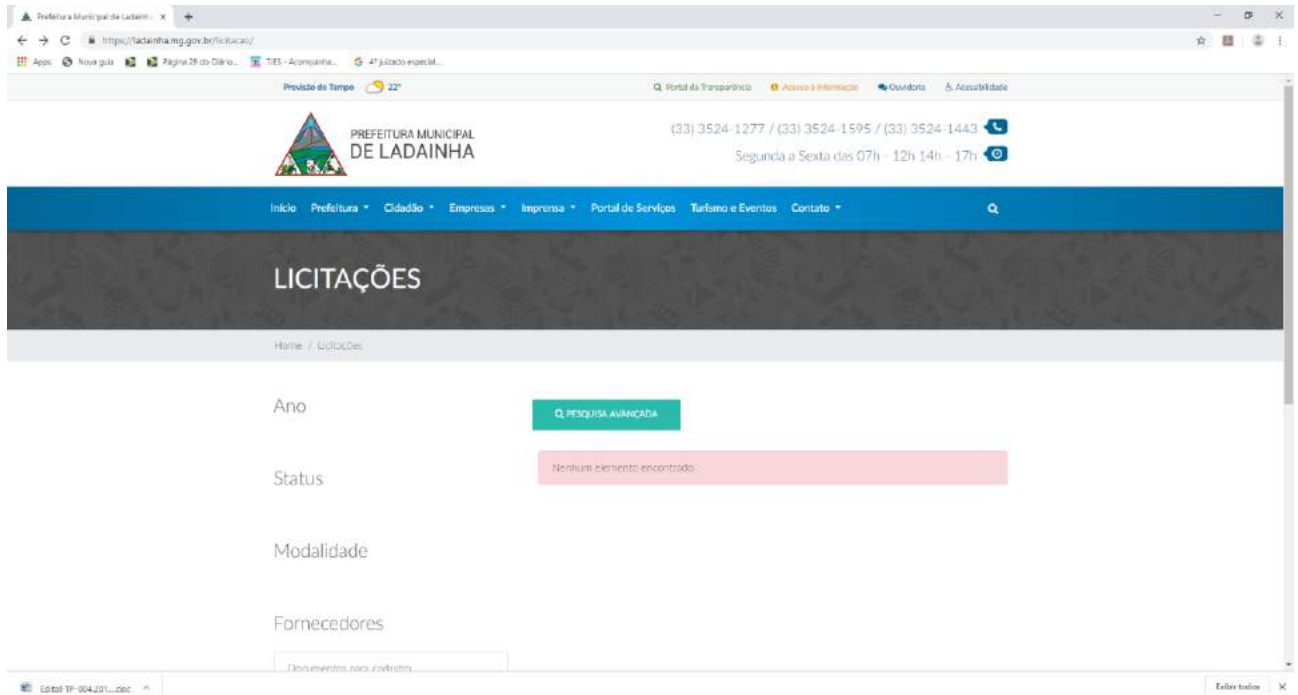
Prefeitura Municipal de Ladainh ×

https://ladainha.mg.gov.br/licitacao/

Apps Nova guia Página 29 do Diário... TJES - Acompanha... 4º Juizado especial...

Previsão do Tempo 22°

Portal da Transparência Acesso à Informação Ouvidoria Acessibilidade

PREFEITURA MUNICIPAL DE LADAINHA

(33) 3524-1277 / (33) 3524-1595 / (33) 3524-1443

Segunda a Sexta das 07h - 12h 14h - 17h

Início Prefeitura Cidadão Empresas Imprensa Portal de Serviços Turismo e Eventos Contato

LICITAÇÕES

Home / Licitações

Ano

PESQUISA AVANÇADA

Nenhum elemento encontrado

Status

Modalidade

Fornecedores

Documentos para cadastro

Edital-TP-004.201....doc

Exibir todos